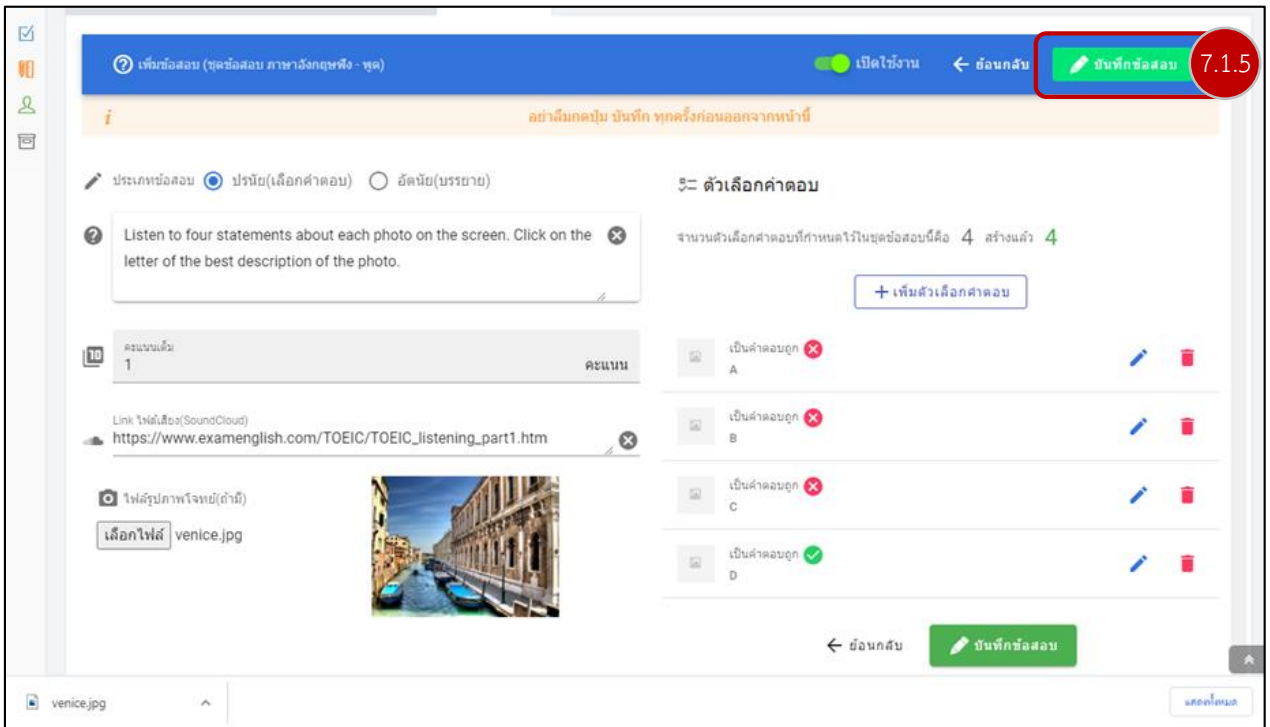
เพิ่มข้อสอบ (ชุดข้อสอบ ภาษาอังกฤษฟัง - พูด)

เปิดใช้งาน ← ย้อนกลับ บันทึกข้อสอบ 7.1.5

อย่าลืมกดปุ่ม บันทึก ทุกครั้งก่อนออกจากหน้านี้

ประเภทข้อสอบ ปรนัย(เลือกคำตอบ) อัตนัย(บรรยาย)

Listen to four statements about each photo on the screen. Click on the letter of the best description of the photo.

คะแนนเต็ม
1 คะแนน

Link ไฟล์เสียง(SoundCloud)
https://www.examenglish.com/TOEIC/TOEIC_listening_part1.htm

ไฟล์รูปภาพโจทย์(ถ้ามี)
เลือกไฟล์ venice.jpg

ตัวเลือกคำตอบ

จำนวนตัวเลือกคำตอบที่กำหนดไว้ในชุดข้อสอบนี้คือ 4 สร้างแล้ว 4

+ เพิ่มตัวเลือกคำตอบ

เป็นคำตอบถูก
A

เป็นคำตอบถูก
B

เป็นคำตอบถูก
C

เป็นคำตอบถูก
D

← ย้อนกลับ บันทึกข้อสอบ

venice.jpg

แสดงทั้งหมด